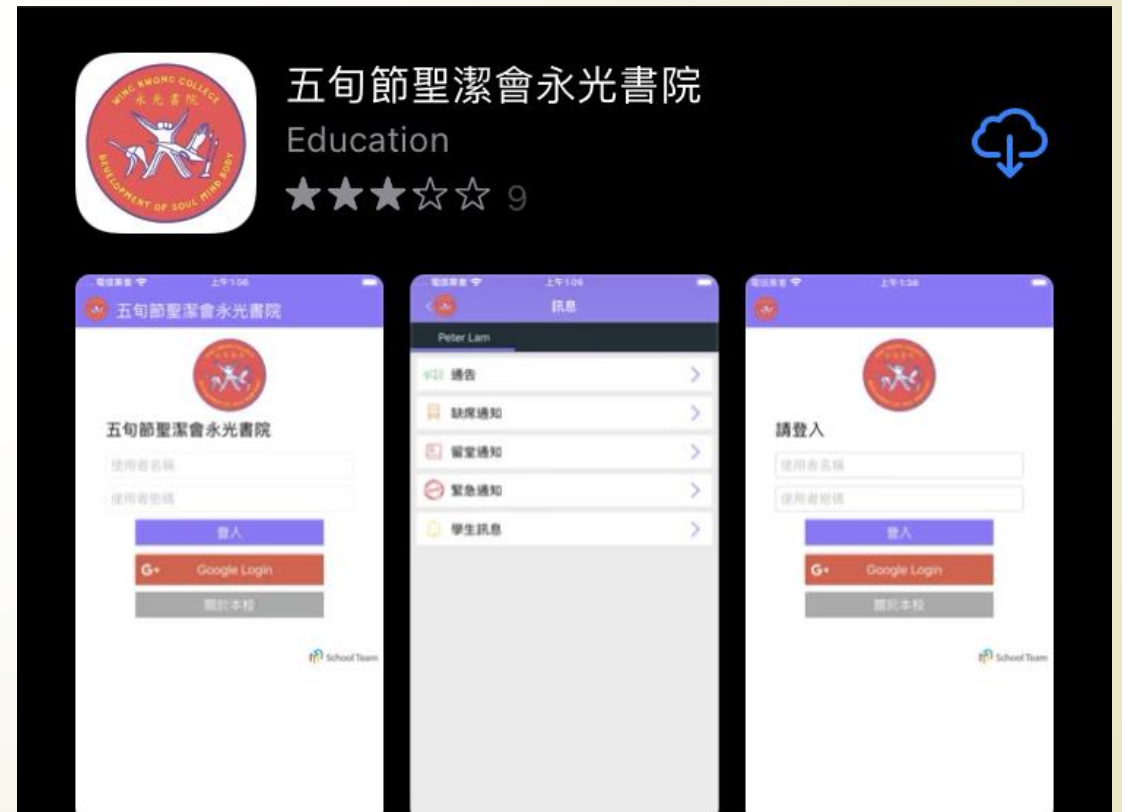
WING KWONG COLLEGE
永光書院
DEVELOPMENT OF SOUL MIND BODY

五旬節聖潔會永光書院
Education
★★★☆☆ 9

電信業者 上午1:06
五旬節聖潔會永光書院
五旬節聖潔會永光書院
使用者名稱
使用者密碼
登入
G+ Google Login
關於本校
School Team

電信業者 上午1:06
訊息
Peter Lam
通告
缺席通知
留堂通知
緊急通知
學生訊息

電信業者 上午1:38
請登入
使用者名稱
使用者密碼
登入
G+ Google Login
關於本校
School Team